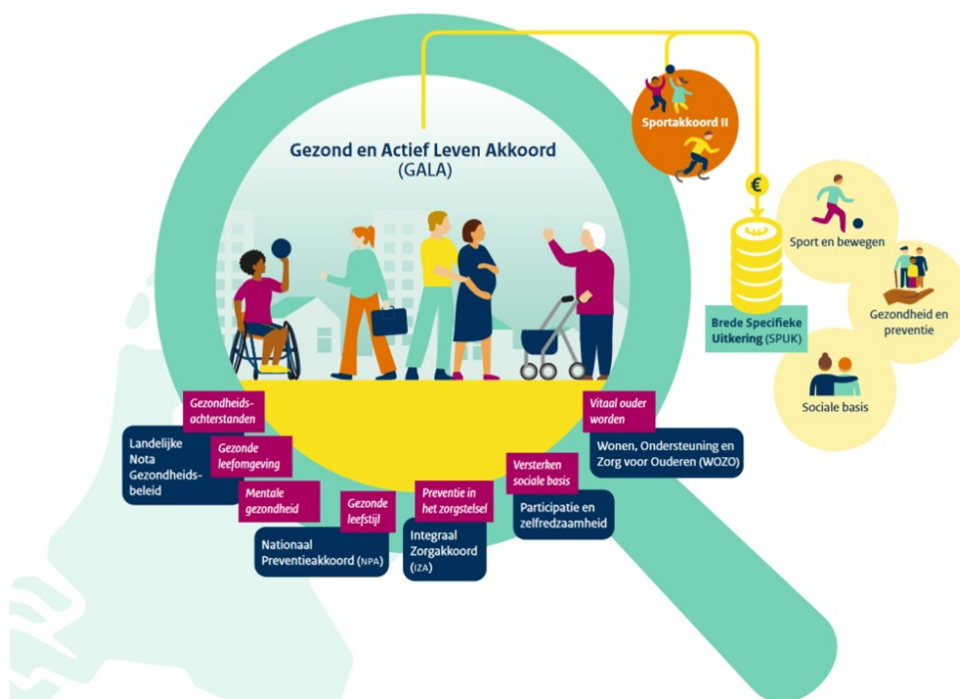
Gezond en Actief Leven Akkoord
(GALA)

Sportakkoord II

€

Brede Specifieke Uitkering (SPUK)

Sport en bewegen

Gezondheid en preventie

Sociale basis

Gezondheidsachterstanden

Gezonde leefomgeving

Mentale gezondheid

Landelijke Nota Gezondheidsbeleid

Gezonde leefstijl

Nationaal Preventieakkoord (NPA)

Preventie in het zorgstelsel

Integraal Zorgakkoord (IZA)

Versterken sociale basis

Participatie en zelfredzaamheid

Vitaal ouder worden

Wonen, Ondersteuning en Zorg voor Ouderen (WOZO)